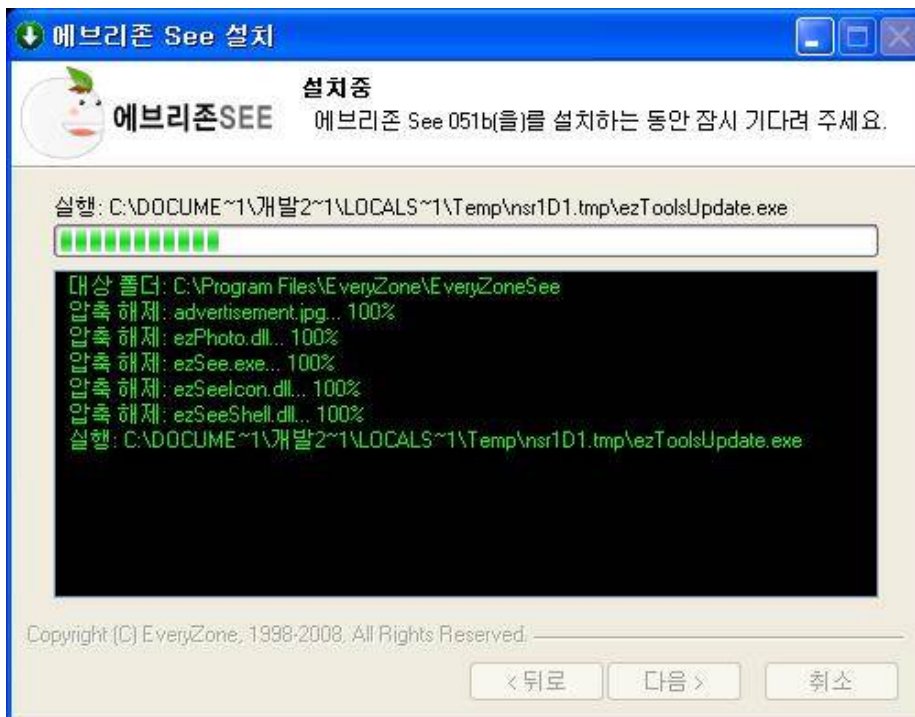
에브리존 See 설치

에브리존SEE

설치중

에브리존 See 051b(을)를 설치하는 동안 잠시 기다려 주세요.

실행: C:\DOCUME~1\개발2~1\LOCALS~1\Temp\nsr1D1.tmp\ezToolsUpdate.exe

대상 폴더: C:\Program Files\EveryZone\EveryZoneSee
압축 해제: advertisement.jpg... 100%
압축 해제: ezPhoto.dll... 100%
압축 해제: ezSee.exe... 100%
압축 해제: ezSeeIcon.dll... 100%
압축 해제: ezSeeShell.dll... 100%
실행: C:\DOCUME~1\개발2~1\LOCALS~1\Temp\nsr1D1.tmp\ezToolsUpdate.exe

Copyright (C) EveryZone, 1998-2008. All Rights Reserved.

< 뒤로 | 다음 > | 취소